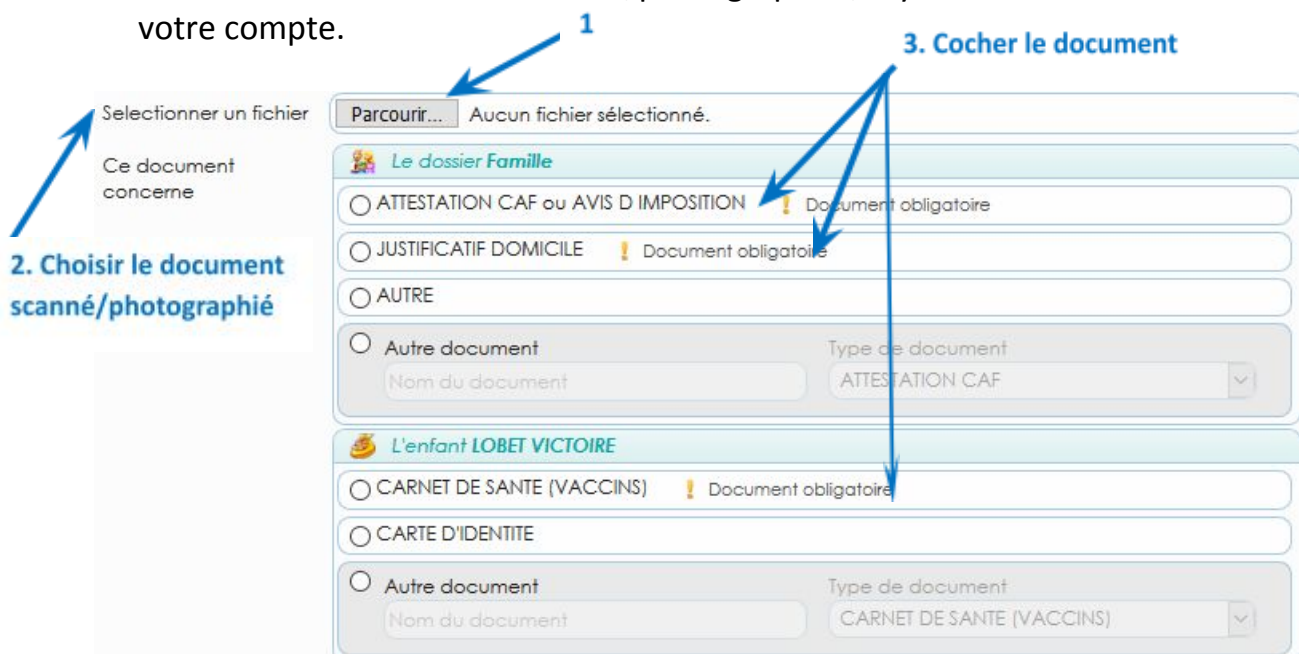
votre compte.

1

3. Cocher le document

Selectionner un fichier

Parcourir... Aucun fichier sélectionné.

Ce document concerne

Le dossier Famille

ATTESTATION CAF ou AVIS D IMPOSITION ! Document obligatoire

JUSTIFICATIF DOMICILE ! Document obligatoire

AUTRE

2. Choisir le document scanné/photographié

Autre document

Type de document

Nom du document

ATTESTATION CAF

L'enfant LOBET VICTOIRE

CARNET DE SANTE (VACCINS) ! Document obligatoire

CARTE D'IDENTITE

Autre document

Type de document

Nom du document

CARNET DE SANTE (VACCINS)